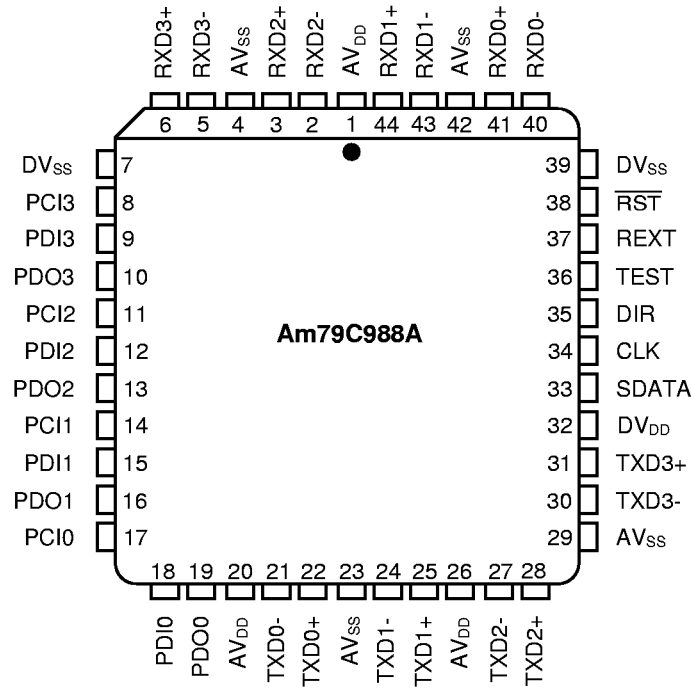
RXD3+ RXD3- AV$_{SS}$ RXD2+ RXD2- AV$_{DD}$ RXD1+ RXD1- AV$_{SS}$ RXD0+ RXD0-

6 5 4 3 2 1 44 43 42 41 40

DV$_{SS}$ 7
PCI3 8
PDI3 9
PDO3 10
PCI2 11
PDI2 12
PDO2 13
PCI1 14
PDI1 15
PDO1 16
PCI0 17

39 DV$_{SS}$
38 $\overline{RST}$
37 REXT
36 TEST
35 DIR
34 CLK
33 SDATA
32 DV$_{DD}$
31 TXD3+
30 TXD3-
29 AV$_{SS}$

Am79C988A

18 19 20 21 22 23 24 25 26 27 28

PDI0 PDO0 AV$_{DD}$ TXD0- TXD0+ AV$_{SS}$ TXD1- TXD1+ AV$_{DD}$ TXD2- TXD2+